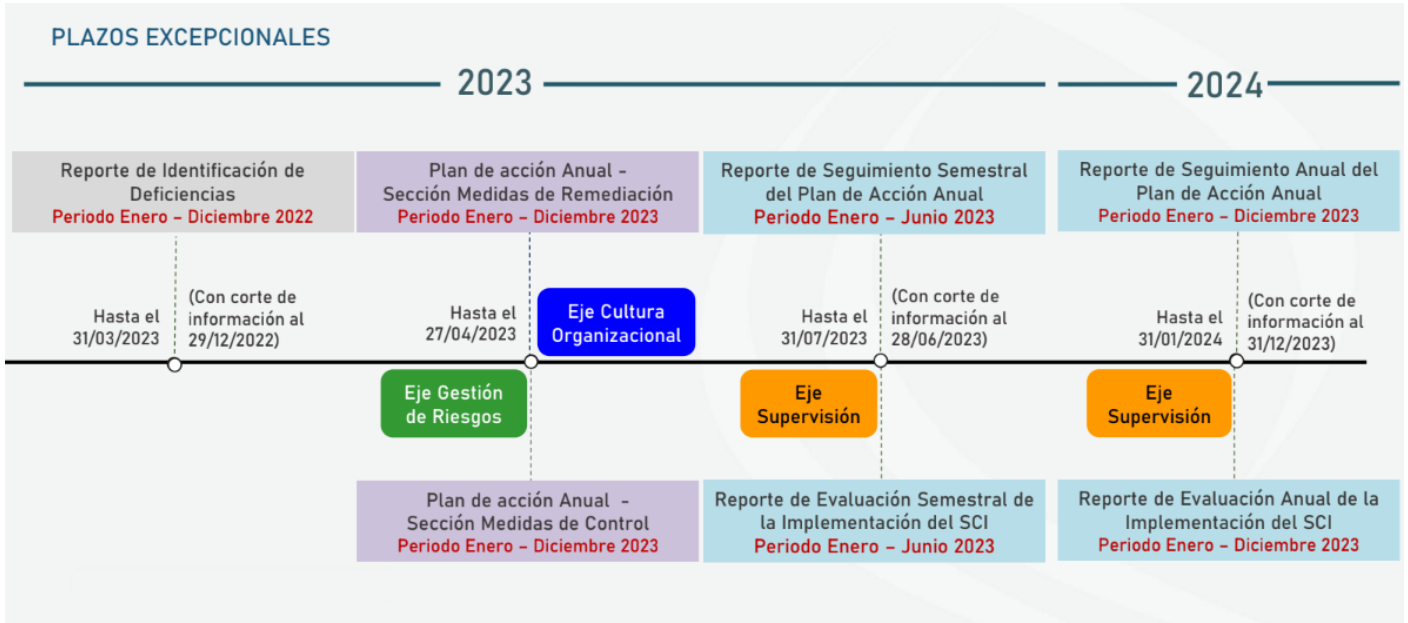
PLAZOS EXCEPCIONALES

2023

2024

Reporte de Identificación de Deficiencias
Periodo Enero – Diciembre 2022

Plan de acción Anual - Sección Medidas de Remediación
Periodo Enero – Diciembre 2023

Reporte de Seguimiento Semestral del Plan de Acción Anual
Periodo Enero – Junio 2023

Reporte de Seguimiento Anual del Plan de Acción Anual
Periodo Enero – Diciembre 2023

Hasta el 31/03/2023

(Con corte de información al 29/12/2022)

Hasta el 27/04/2023

Eje Cultura Organizacional

Hasta el 31/07/2023

(Con corte de información al 28/06/2023)

Hasta el 31/01/2024

(Con corte de información al 31/12/2023)

Eje Gestión de Riesgos

Eje Supervisión

Eje Supervisión

Plan de acción Anual - Sección Medidas de Control
Periodo Enero – Diciembre 2023

Reporte de Evaluación Semestral de la Implementación del SCI
Periodo Enero – Junio 2023

Reporte de Evaluación Anual de la Implementación del SCI
Periodo Enero – Diciembre 2023